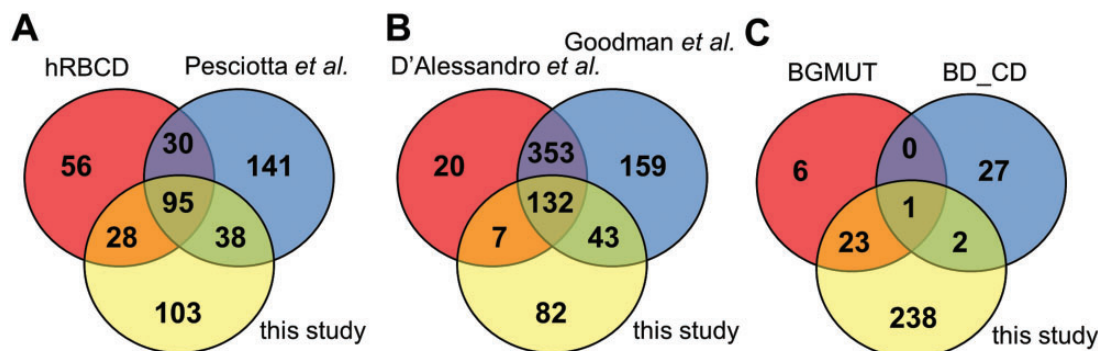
A

hRBCD

Pesciotta *et al.*

56

30

141

95

28

38

103

this study

B

Goodman *et al.*

D'Alessandro *et al.*

20

353

159

132

7

43

82

this study

C

BGMUT

BD_CD

6

0

27

1

23

2

238

this study